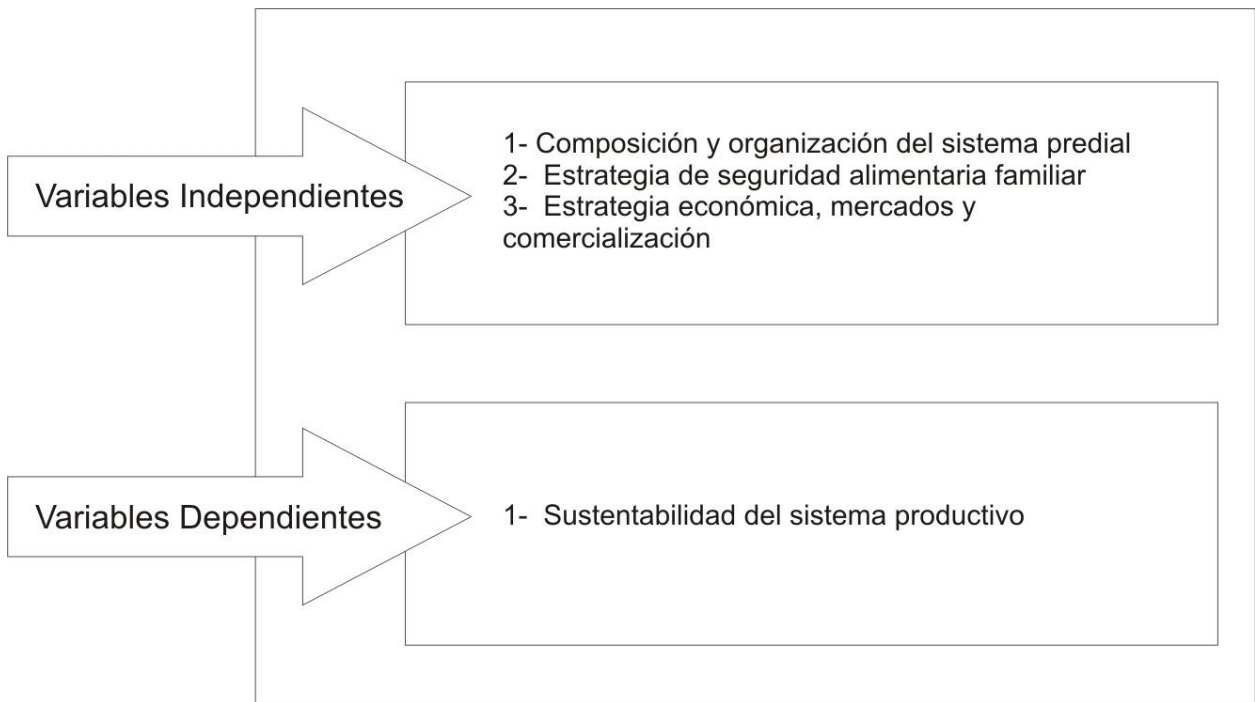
Variables Independientes

1- Composición y organización del sistema predial
2- Estrategia de seguridad alimentaria familiar
3- Estrategia económica, mercados y comercialización

Variables Dependientes

1- Sustentabilidad del sistema productivo